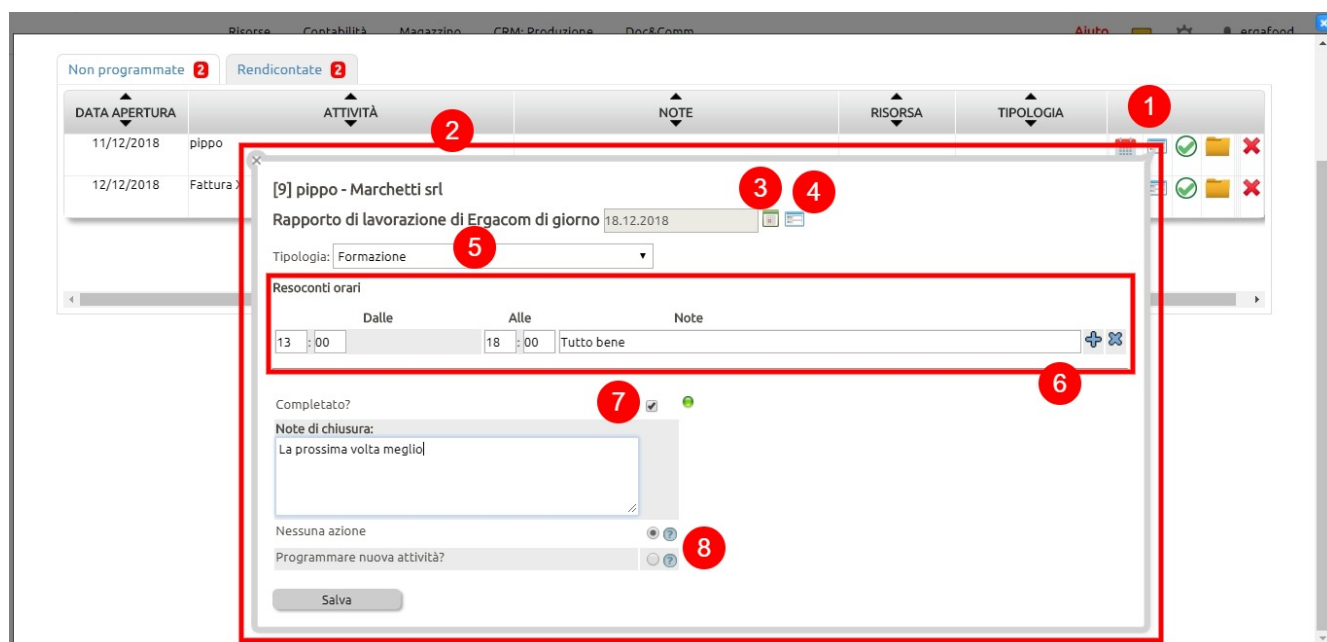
Risorse Contabilità Magazzino CRM: Produzione Doc&Comm Aiuto ergafood

Non programmate 2 Rendicontate 2

| DATA APERTURA | ATTIVITÀ | NOTE | RISORSA | TIPOLOGIA |
|---|---|---|---|---|
| 11/12/2018 | pippo | | | |
| 12/12/2018 | Fattura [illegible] | | | |

1

2

[9] pippo - Marchetti srl

Rapporto di lavorazione di Ergacom di giorno 18.12.2018

3 4

Tipologia: Formazione

5

Resoconti orari

| Dalle | Alle | Note |
|---|---|---|
| 13 : 00 | 18 : 00 | Tutto bene |

6

Completato?

7

Note di chiusura:

La prossima volta meglio

Nessuna azione

Programmare nuova attività?

8

Salva